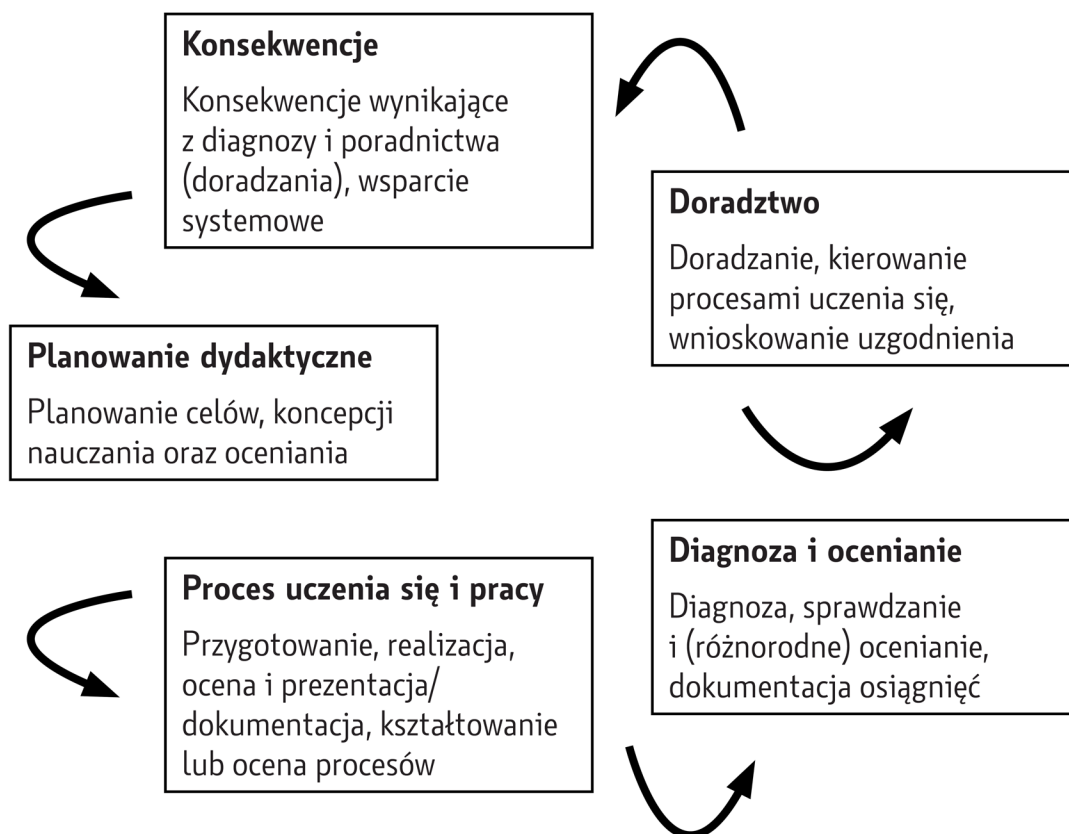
Konsekwencje

Konsekwencje wynikające z diagnozy i poradnictwa (doradzania), wsparcie systemowe

Doradztwo

Doradzanie, kierowanie procesami uczenia się, wnioskowanie uzgodnienia

Planowanie dydaktyczne

Planowanie celów, koncepcji nauczania oraz oceniania

Diagnoza i ocenianie

Diagnoza, sprawdzanie i (różnorodne) ocenianie, dokumentacja osiągnięć

Proces uczenia się i pracy

Przygotowanie, realizacja, ocena i prezentacja/ dokumentacja, kształtowanie lub ocena procesów